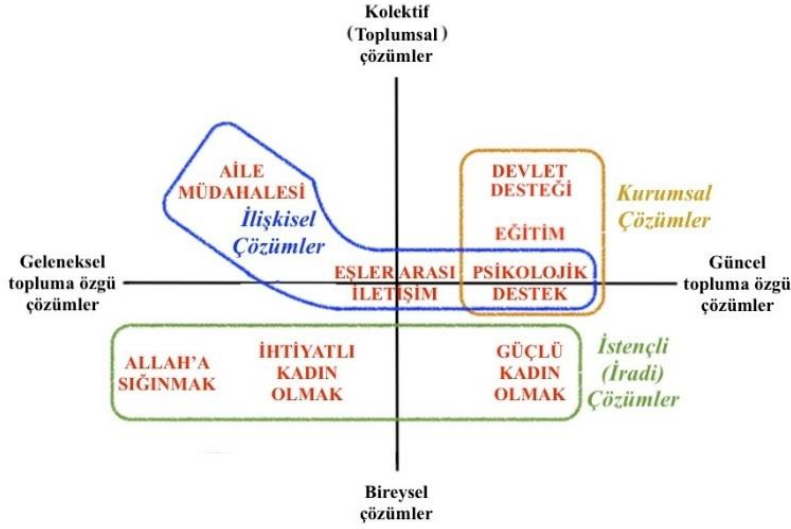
Kolektif
(Toplumsal)
çözümler

AİLE
MÜDAHALESİ

İlişkisel
Çözümler

DEVLET
DESTEĞİ

Kurumsal
Çözümler

EĞİTİM

Geleneksel
topluma özgü
çözümler

EŞLER ARASI
İLETİŞİM

PSİKOLOJİK
DESTEK

Güncel
topluma özgü
çözümler

ALLAH'A
SIĞINMAK

İHTİYATLI
KADIN
OLMAK

GÜÇLÜ
KADIN
OLMAK

İstençli
(İradi)
Çözümler

Bireysel
çözümler